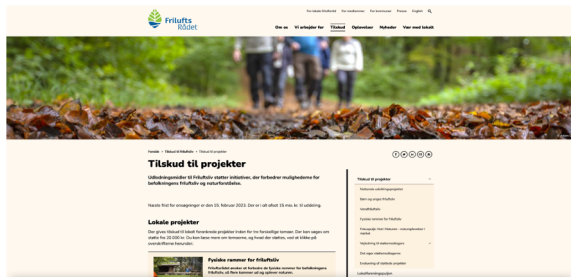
Friluftsrådet

For lokale friluftsråd For medlemmer For kommuner Presse English

Om os Vi arbejder for Tilskud Oplevelser Nyheder Vær med lokalt

Forside > Tilskud til friluftsliv > Tilskud til projekter

Tilskud til projekter

Udlodningsmidler til friluftsliv støtter initiativer, der forbedrer mulighederne for befolkningens friluftsliv og naturforståelse.

Næste frist for ansøgninger er den 15. februar 2023. Der er i alt afsat 15 mio. kr. til uddeling.

Lokale projekter

Der gives tilskud til lokalt forankrede projekter inden for tre forskellige temaer. Der kan søges om støtte fra 20.000 kr. Du kan læse mere om temaerne, og hvad der støttes, ved at klikke på overskrifterne herunder.

Fysiske rammer for friluftsliv

Friluftsrådet ønsker at forbedre de fysiske rammer for befolkningens friluftsliv, så flere kommer ud og oplever naturen.

Tilskud til projekter

Nationale udviklingsprojekter

Børn og unges friluftsliv

Identifikation

Fysiske rammer for friluftsliv

Friluftsliv for alle

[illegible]

Vejledning til ansøgere

Når tilsagnet er givet

Evaluering af tilskud til projekter

Lokalforeningspuljen